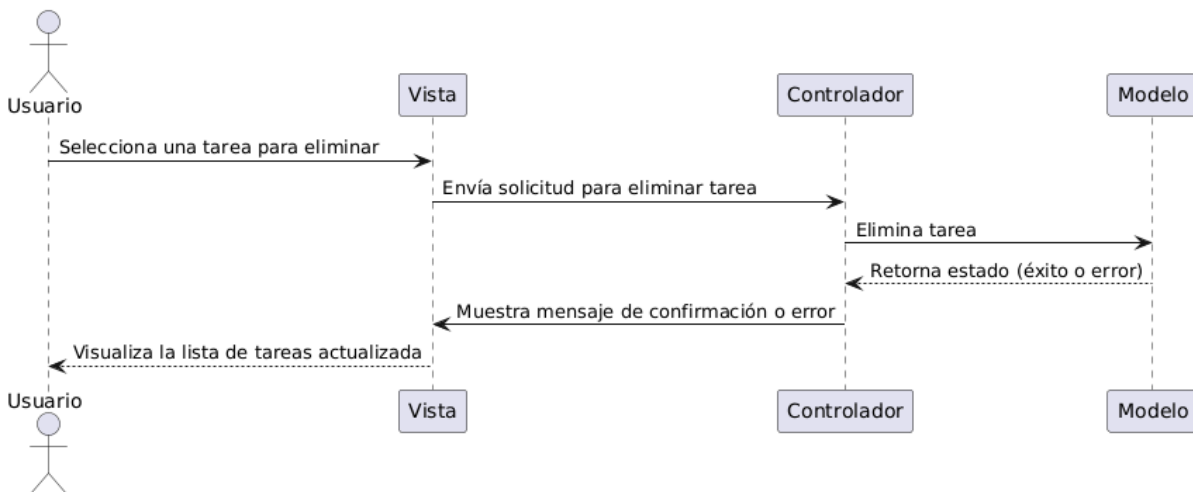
Usuario

Vista

Controlador

Modelo

Selecciona una tarea para eliminar

Envía solicitud para eliminar tarea

Elimina tarea

Retorna estado (éxito o error)

Muestra mensaje de confirmación o error

Visualiza la lista de tareas actualizada

Usuario

Vista

Controlador

Modelo